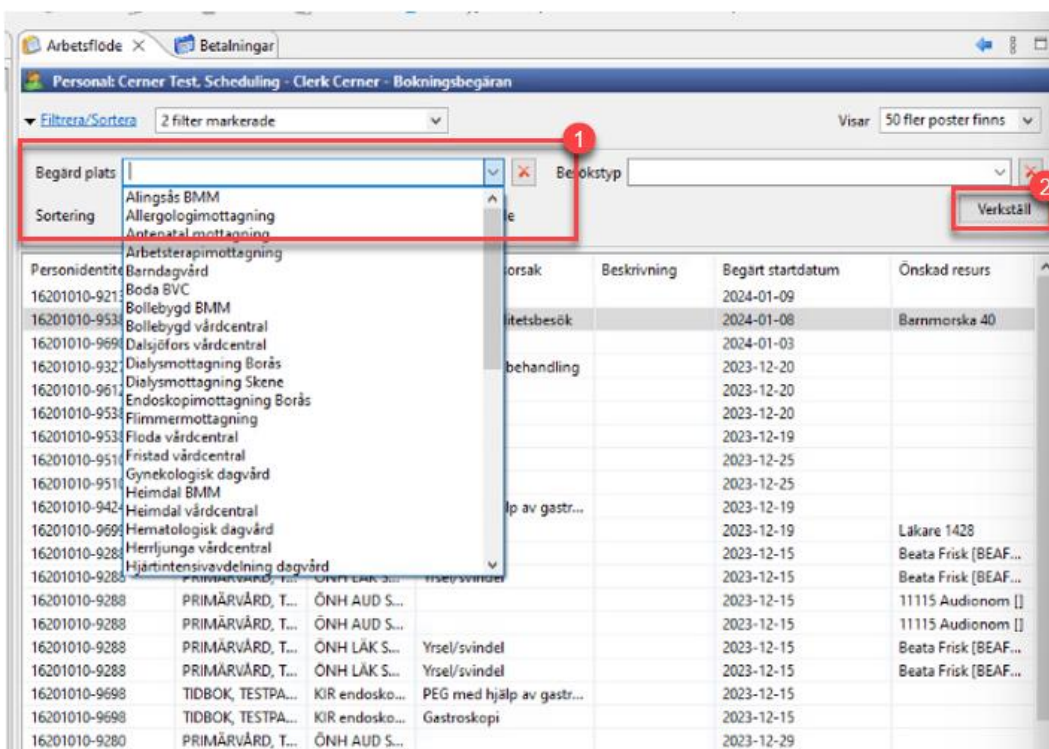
Arbetsflöde × Betalningar

Personal: Cerner Test, Scheduling - Clerk Cerner - Bokningsbegäran

Filtrera/Sortera 2 filter markerade

Visar 50 fler poster finns

1

Begärd plats

Be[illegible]okstyp

2

Sortering

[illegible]e

Verkställ

Alingsås BMM
Allergologimottagning
Antenatal mottagning
Arbetsterapimottagning
Barndagvård
Boda BVC
Bollebygd BMM
Bollebygd vårdcentral
Dalsjöfors vårdcentral
Dialysmottagning Borås
Dialysmottagning Skene
Endoskopimottagning Borås
Flimmermottagning
Floda vårdcentral
Fristad vårdcentral
Gynekologisk dagvård
Heimdal BMM
Heimdal vårdcentral
Hematologisk dagvård
Herrljunga vårdcentral
Hjärtintensivavdelning dagvård

| Personidentite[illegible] | | | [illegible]orsak | Beskrivning | Begärt startdatum | Önskad resurs |
|---|---|---|---|---|---|---|
| 16201010-921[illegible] | | | | | 2024-01-09 | |
| 16201010-953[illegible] | | | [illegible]litetsbesök | | 2024-01-08 | Barnmorska 40 |
| 16201010-969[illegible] | | | | | 2024-01-03 | |
| 16201010-932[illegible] | | | behandling | | 2023-12-20 | |
| 16201010-961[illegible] | | | | | 2023-12-20 | |
| 16201010-953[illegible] | | | | | 2023-12-20 | |
| 16201010-953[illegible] | | | | | 2023-12-19 | |
| 16201010-951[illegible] | | | | | 2023-12-25 | |
| 16201010-951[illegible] | | | | | 2023-12-25 | |
| 16201010-942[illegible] | | | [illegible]lp av gastr... | | 2023-12-19 | |
| 16201010-969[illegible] | | | | | 2023-12-19 | Läkare 1428 |
| 16201010-928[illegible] | | | | | 2023-12-15 | Beata Frisk [BEAF... |
| 16201010-928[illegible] | PRIMÄRVÅRD, T... | ÖNH LÄK S... | Yrsel/svindel | | 2023-12-15 | Beata Frisk [BEAF... |
| 16201010-9288 | PRIMÄRVÅRD, T... | ÖNH AUD S... | | | 2023-12-15 | 11115 Audionom [] |
| 16201010-9288 | PRIMÄRVÅRD, T... | ÖNH AUD S... | | | 2023-12-15 | 11115 Audionom [] |
| 16201010-9288 | PRIMÄRVÅRD, T... | ÖNH LÄK S... | Yrsel/svindel | | 2023-12-15 | Beata Frisk [BEAF... |
| 16201010-9288 | PRIMÄRVÅRD, T... | ÖNH LÄK S... | Yrsel/svindel | | 2023-12-15 | Beata Frisk [BEAF... |
| 16201010-9698 | TIDBOK, TESTPA... | KIR endosko... | PEG med hjälp av gastr... | | 2023-12-15 | |
| 16201010-9698 | TIDBOK, TESTPA... | KIR endosko... | Gastroskopi | | 2023-12-15 | |
| 16201010-9280 | PRIMÄRVÅRD, T... | ÖNH AUD S... | | | 2023-12-29 | |